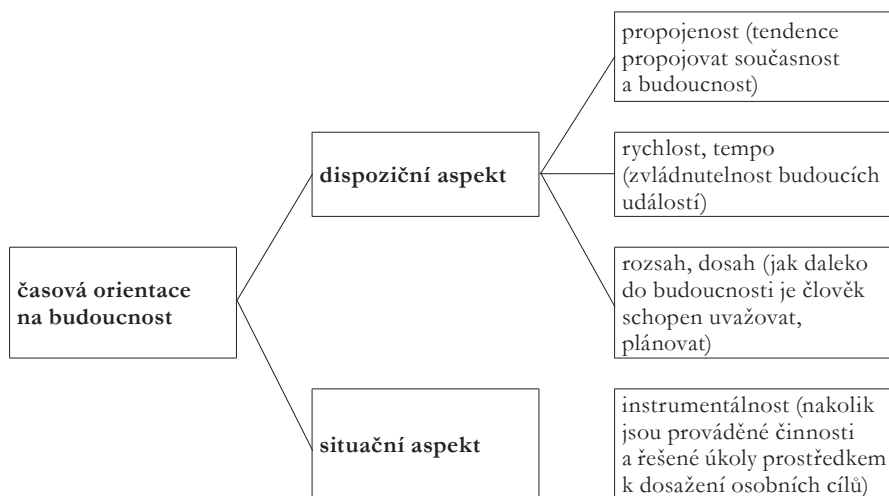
časová orientace na budoucnost

dispoziční aspekt

propojenost (tendence propojovat současnost a budoucnost)

rychlost, tempo (zvládnutelnost budoucích událostí)

rozsah, dosah (jak daleko do budoucnosti je člověk schopen uvažovat, plánovat)

situační aspekt

instrumentálnost (nakolik jsou prováděné činnosti a řešené úkoly prostředkem k dosažení osobních cílů)